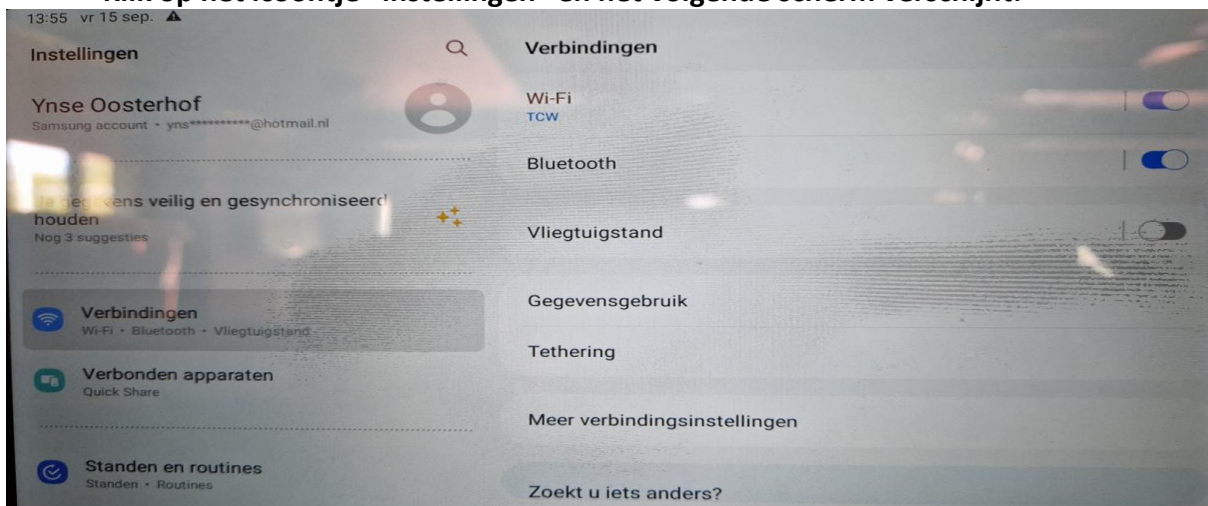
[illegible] op het icoontje "Instellingen" en het volgende scherm verschijnt:

13:55 vr 15 sep.

Instellingen

Ynse Oosterhof
Samsung account • yns**********@hotmail.nl

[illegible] ens veilig en gesynchroniseerd houden
Nog 3 suggesties

Verbindingen
Wi-Fi • Bluetooth • Vliegtuigstand

Verbonden apparaten
Quick Share

Standen en routines
Standen • Routines

Verbindingen

Wi-Fi
TCW

Bluetooth

Vliegtuigstand

Gegevensgebruik

Tethering

Meer verbindingsinstellingen

Zoekt u iets anders?